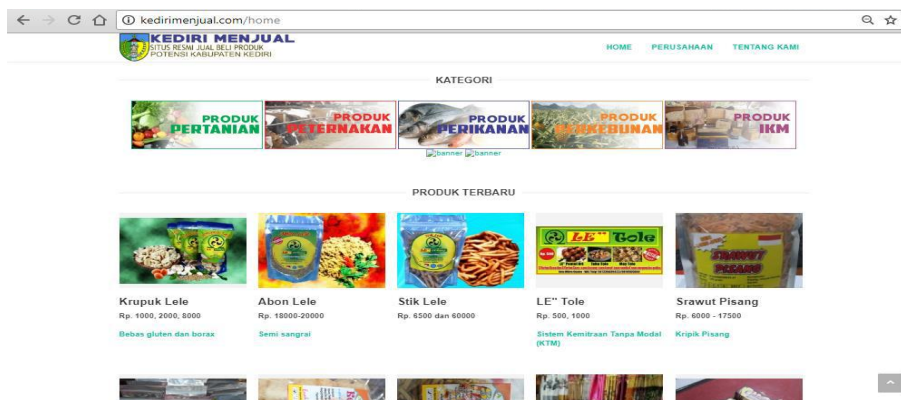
kedirimenjual.com/home

KEDIRI MENJUAL
SITUS RESMI JUAL BELI PRODUK
POTENSI KABUPATEN KEDIRI

HOME PERUSAHAAN TENTANG KAMI

KATEGORI

PRODUK PERTANIAN
PRODUK PETERNAKAN
PRODUK PERIKANAN
PRODUK PERKEBUNAN
PRODUK IKM

banner banner

PRODUK TERBARU

LE" Tole

Srawut Pisang

Krupuk Lele
Rp. 1000, 2000, 8000
Bebas gluten dan borax

Abon Lele
Rp. 18000-20000
Semi sangrai

Stik Lele
Rp. 6500 dan 60000

LE" Tole
Rp. 500, 1000
Sistem Kemitraan Tanpa Modal (KTM)

Srawut Pisang
Rp. 6000 - 17500
Kripik Pisang